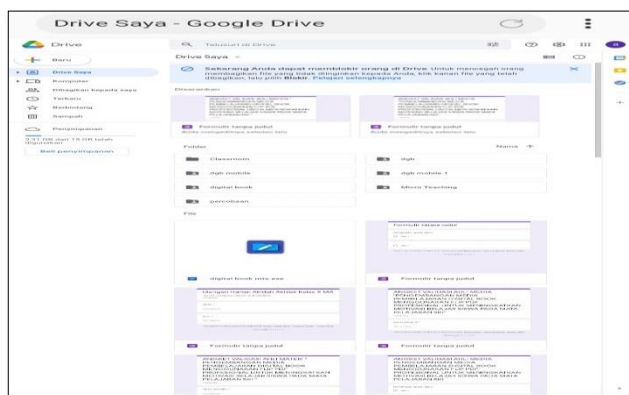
Drive Saya - Google Drive

Drive

Telusuri di Drive

Baru

Drive Saya

Komputer

Dibagikan kepada saya

Terbaru

Berbintang

Sampah

Penyimpanan

3,31 GB dari 15 GB telah digunakan

Beli penyimpanan

Drive Saya

Sekarang Anda dapat memblokir orang di Drive Untuk mencegah orang membagikan file yang tidak diinginkan kepada Anda, klik kanan file yang telah dibagikan, lalu pilih Blokir. Pelajari selengkapnya

Disarankan

Formulir tanpa judul

Anda mengeditnya sebulan lalu

Formulir tanpa judul

Anda mengeditnya sebulan lalu

Folder

Nama

Classroom

dgb

dgb mobile

dgb mobile 1

digital book

Micro Teaching

percobaan

File

digital book mrs.exe

Formulir tanpa judul

Formulir tanpa judul

Formulir tanpa judul

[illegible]